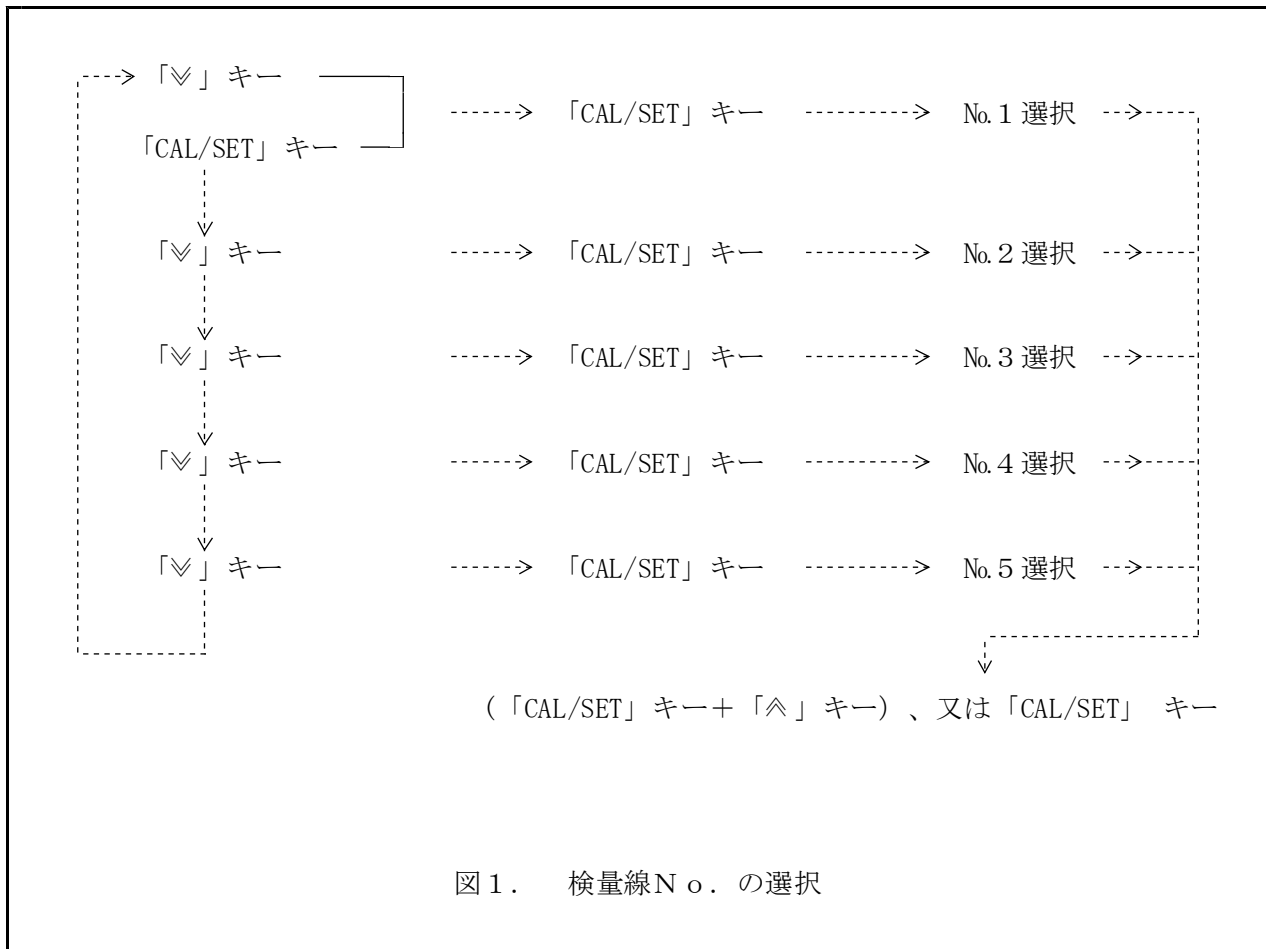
「≫」キー

「CAL/SET」キー

「CAL/SET」キー No.1 選択

「≫」キー 「CAL/SET」キー No.2 選択

「≫」キー 「CAL/SET」キー No.3 選択

「≫」キー 「CAL/SET」キー No.4 選択

「≫」キー 「CAL/SET」キー No.5 選択

(「CAL/SET」キー+「≪」キー)、又は「CAL/SET」 キー

図1. 検量線No. の選択